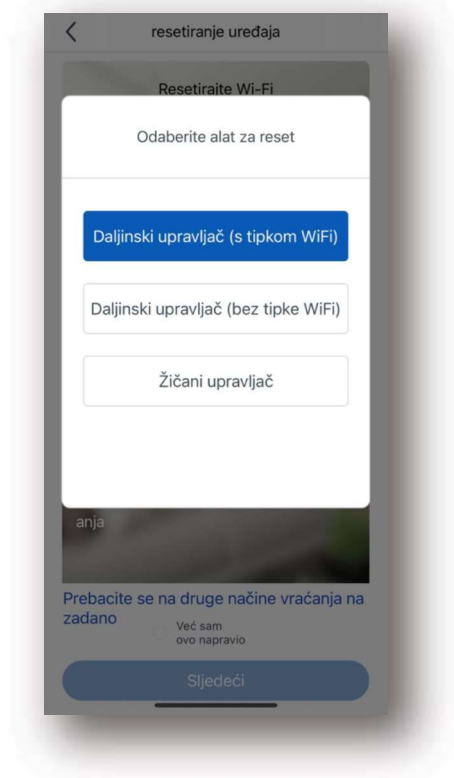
resetiranje uređaja

Resetirajte Wi-Fi

Odaberite alat za reset

Daljinski upravljač (s tipkom WiFi)

Daljinski upravljač (bez tipke WiFi)

Žičani upravljač

anja

Prebacite se na druge načine vraćanja na zadano

Već sam ovo napravio

Sljedeći